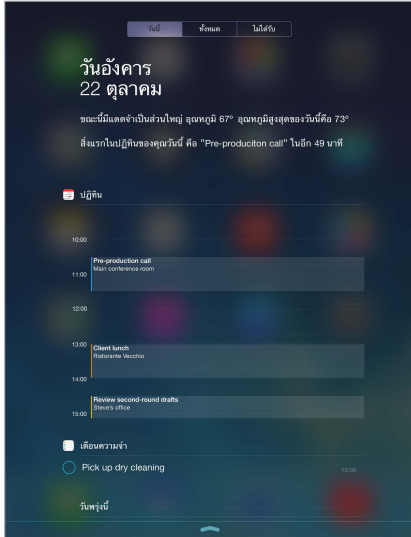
วันนี้ | ทั้งหมด | ไม่ได้รับ

วันอังคาร
22 ตุลาคม

ขณะนี้มีแดดจ้าเป็นส่วนใหญ่ อุณหภูมิ 67° อุณหภูมิสูงสุดของวันนี้คือ 73°

สิ่งแรกในปฏิทินของคุณวันนี้ คือ "Pre-produciton call" ในอีก 49 นาที

ปฏิทิน

10:00

Pre-production call
Main conference room

11:00

12:00

13:00

Client lunch
Ristorante Vecchio

14:00

Review second-round drafts
Steve's office

15:00

เตือนความจำ

Pick up dry cleaning

10:00

วันพรุ่งนี้